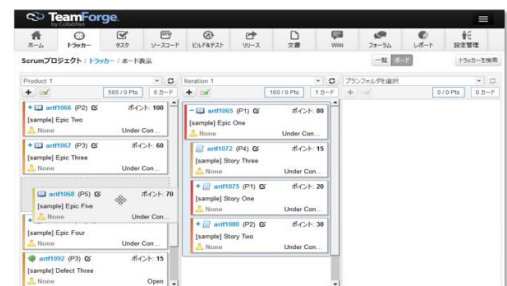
TeamForge by CollabNet

ホーム トラッカー タスク ソースコード ビルド&テスト リリース 文書 Wiki フォーラム レポート 設定管理

Scrumプロジェクト > トラッカー > ボード表示

一覧 ボード トラッカーを検索

Product 1
505 / 0 Pts 8 カード

artf1066 (P2) ポイント: 100
[sample] Epic Two
None Under Con...

artf1067 (P3) ポイント: 60
[sample] Epic Three
None Under Con...

artf1068 (P5) ポイント: 70
[sample] Epic Five
None Under Con...

[sample] Epic Four
None Under Con...

artf1092 (P3) ポイント: 15
[sample] Defect Three
None Open

Iteration 1
160 / 0 Pts 1 カード

artf1065 (P1) ポイント: 80
[sample] Epic One
None Under Con...

artf1072 (P4) ポイント: 15
[sample] Story Three
None Under Con...

artf1075 (P1) ポイント: 20
[sample] Story One
None Under Con...

artf1080 (P2) ポイント: 30
[sample] Story Two
None Under Con...

プランフォルダを選択
0 / 0 Pts 0 カード